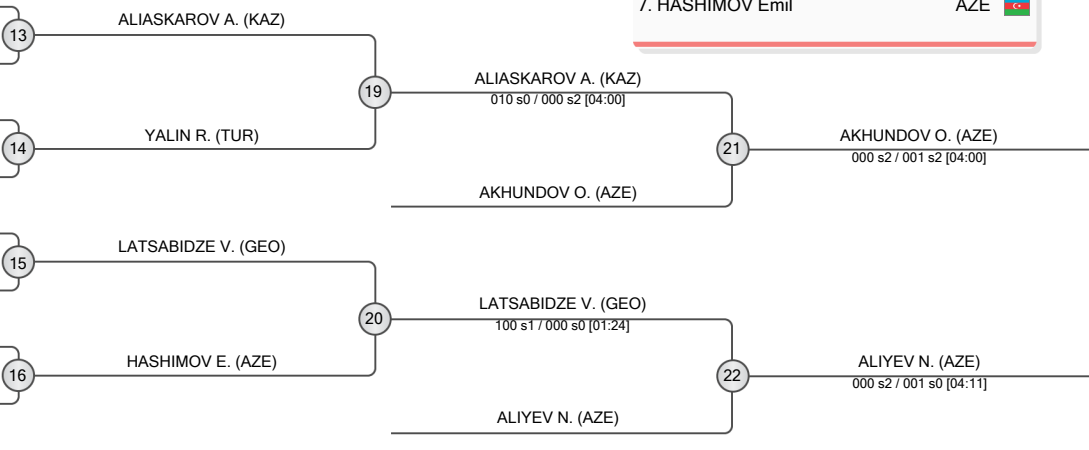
7. HASHIMOV Emil AZE

13
ALIASKAROV A. (KAZ)

14
YALIN R. (TUR)

19
ALIASKAROV A. (KAZ)
010 s0 / 000 s2 [04:00]

AKHUNDOV O. (AZE)

21
AKHUNDOV O. (AZE)
000 s2 / 001 s2 [04:00]

15
LATSABIDZE V. (GEO)

16
HASHIMOV E. (AZE)

20
LATSABIDZE V. (GEO)
100 s1 / 000 s0 [01:24]

ALIYEV N. (AZE)

22
ALIYEV N. (AZE)
000 s2 / 001 s0 [04:11]